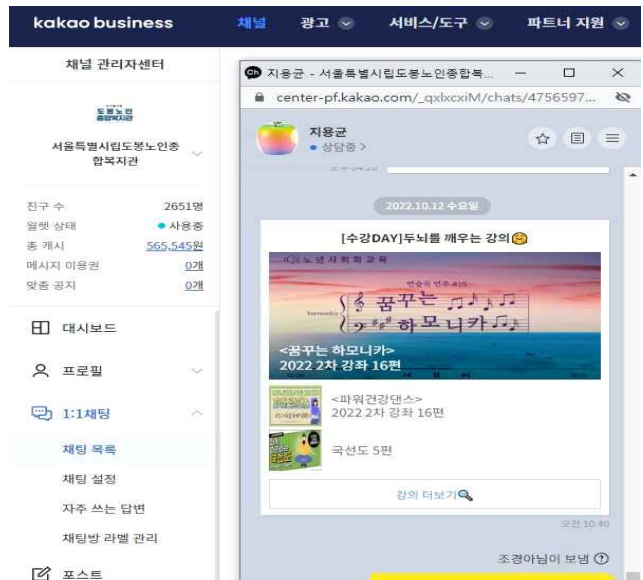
kakao business 채널 광고 서비스/도구 파트너 지원

채널 관리자센터

도봉노인 종합복지관

서울특별시립도봉노인종합복지관

친구 수 2651명
월렛 상태 사용중
총 캐시 565,545원
메시지 이용권 0개
맞춤 공지 0개

대시보드
프로필
1:1채팅
채팅 목록
채팅 설정
자주 쓰는 답변
채팅방 라벨 관리
포스트

지용균 - 서울특별시립도봉노인종합복...
center-pf.kakao.com/_qxlxcxiM/chats/4756597...

지용균
상담중 >

2022.10.12 수요일

[수강DAY]두뇌를 깨우는 강의

노년사회화교육
연습곡 연주 #15
꿈꾸는 하모니카

<꿈꾸는 하모니카>
2022 2차 강좌 16편

<파워건강댄스>
2022 2차 강좌 16편

국선도 5편

강의 더보기

오전 10:40

조경아님이 보냄